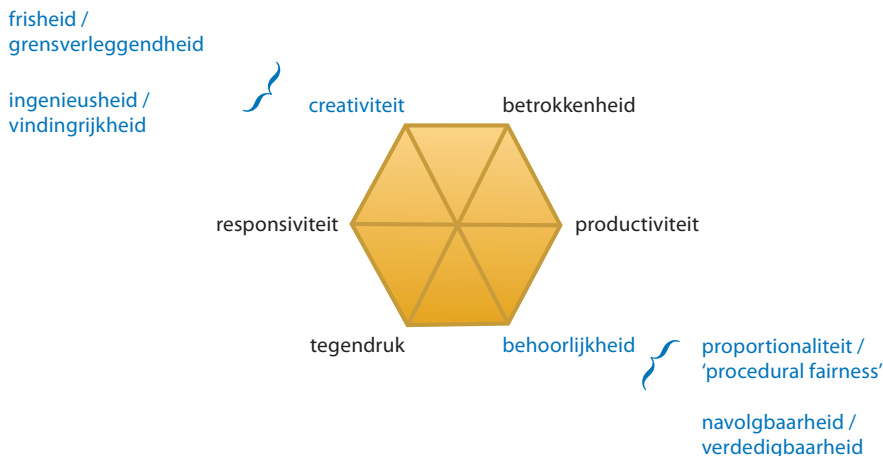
frisheid /
grensverleggendheid

ingenieusheid /
vindingrijkheid

creativiteit

betrokkenheid

responsiviteit

productiviteit

tegendruk

behoorlijkheid

proportionaliteit /
'procedural fairness'

navolgbaarheid /
verdedigbaarheid